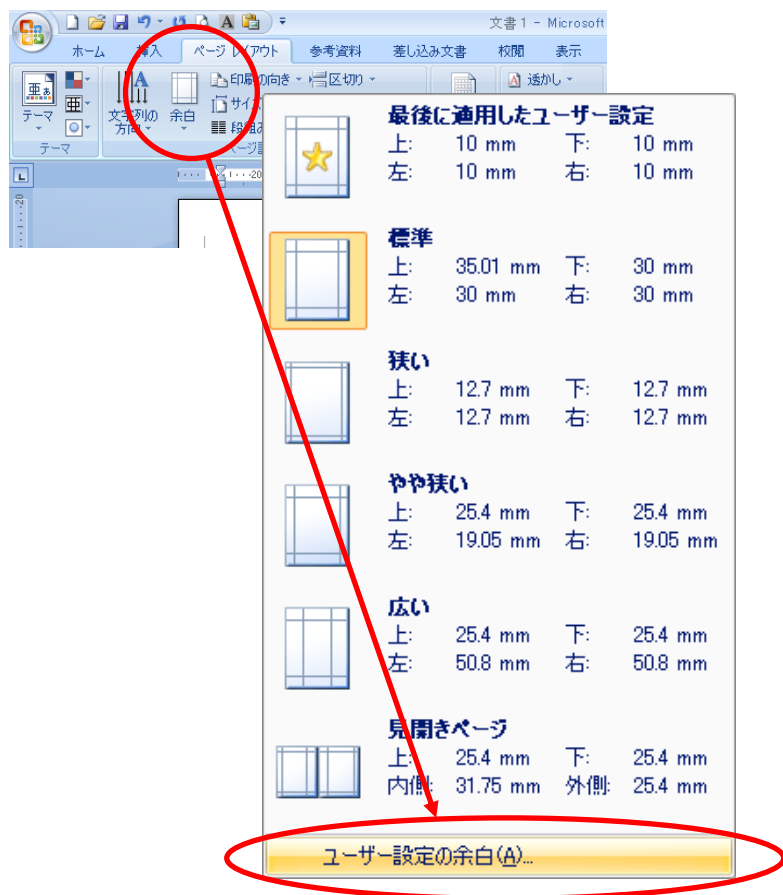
文書 1 - Microsoft

ホーム 挿入 ページ レイアウト 参考資料 差し込み文書 校閲 表示

テーマ 文字列の方向 余白 印刷の向き 区切り サイズ 段組み 透かし

テーマ ページ設定

最後に適用したユーザー設定
上: 10 mm 下: 10 mm
左: 10 mm 右: 10 mm

標準
上: 35.01 mm 下: 30 mm
左: 30 mm 右: 30 mm

狭い
上: 12.7 mm 下: 12.7 mm
左: 12.7 mm 右: 12.7 mm

やや狭い
上: 25.4 mm 下: 25.4 mm
左: 19.05 mm 右: 19.05 mm

広い
上: 25.4 mm 下: 25.4 mm
左: 50.8 mm 右: 50.8 mm

見開きページ
上: 25.4 mm 下: 25.4 mm
内側: 31.75 mm 外側: 25.4 mm

ユーザー設定の余白(A)...